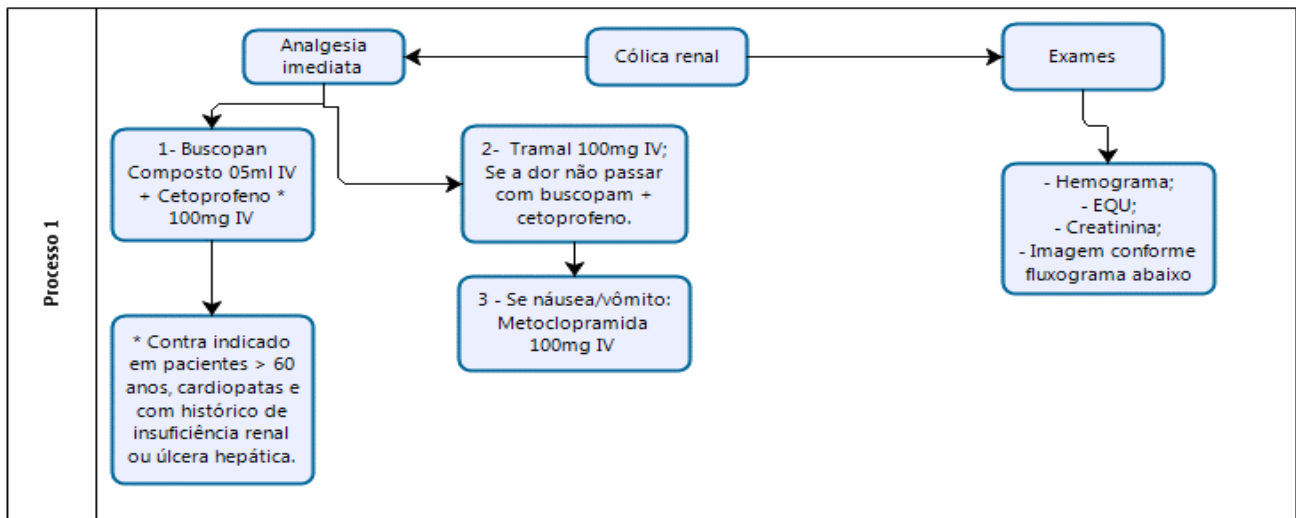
Processo 1

Analgesia imediata

Cólica renal

Exames

1- Buscopan Composto 05ml IV + Cetoprofeno * 100mg IV

2- Tramal 100mg IV; Se a dor não passar com buscopam + cetoprofeno.

- Hemograma;
- EQU;
- Creatinina;
- Imagem conforme fluxograma abaixo

3 - Se náusea/vômito: Metoclopramida 100mg IV

* Contra indicado em pacientes > 60 anos, cardiopatas e com histórico de insuficiência renal ou úlcera hepática.